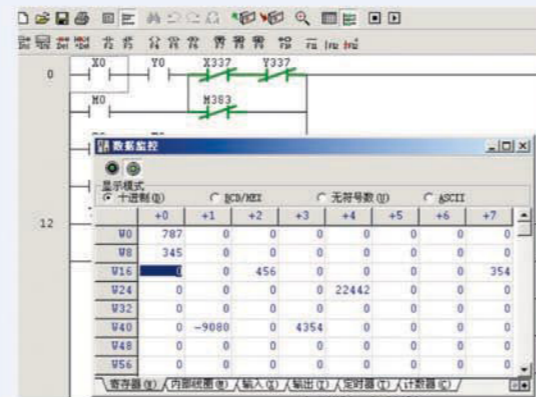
0
X0
Y0
X337
Y337
M0
M383
12
数据监控
显示模式
十进制(D)
BCD/HEX
无符号数(U)
ASCII

|  | +0 | +1 | +2 | +3 | +4 | +5 | +6 | +7 |
|---|---|---|---|---|---|---|---|---|
| V0 | 787 | 0 | 0 | 0 | 0 | 0 | 0 | 0 |
| V8 | 345 | 0 | 0 | 0 | 0 | 0 | 0 | 0 |
| V16 | 0 | 0 | 456 | 0 | 0 | 0 | 0 | 354 |
| V24 | 0 | 0 | 0 | 0 | 22442 | 0 | 0 | 0 |
| V32 | 0 | 0 | 0 | 0 | 0 | 0 | 0 | 0 |
| V40 | 0 | -9080 | 0 | 4354 | 0 | 0 | 0 | 0 |
| V48 | 0 | 0 | 0 | 0 | 0 | 0 | 0 | 0 |
| V56 | 0 | 0 | 0 | 0 | 0 | 0 | 0 | 0 |

寄存器(R) 内部继电器(M) 输入(X) 输出(Y) 定时器(T) 计数器(C)